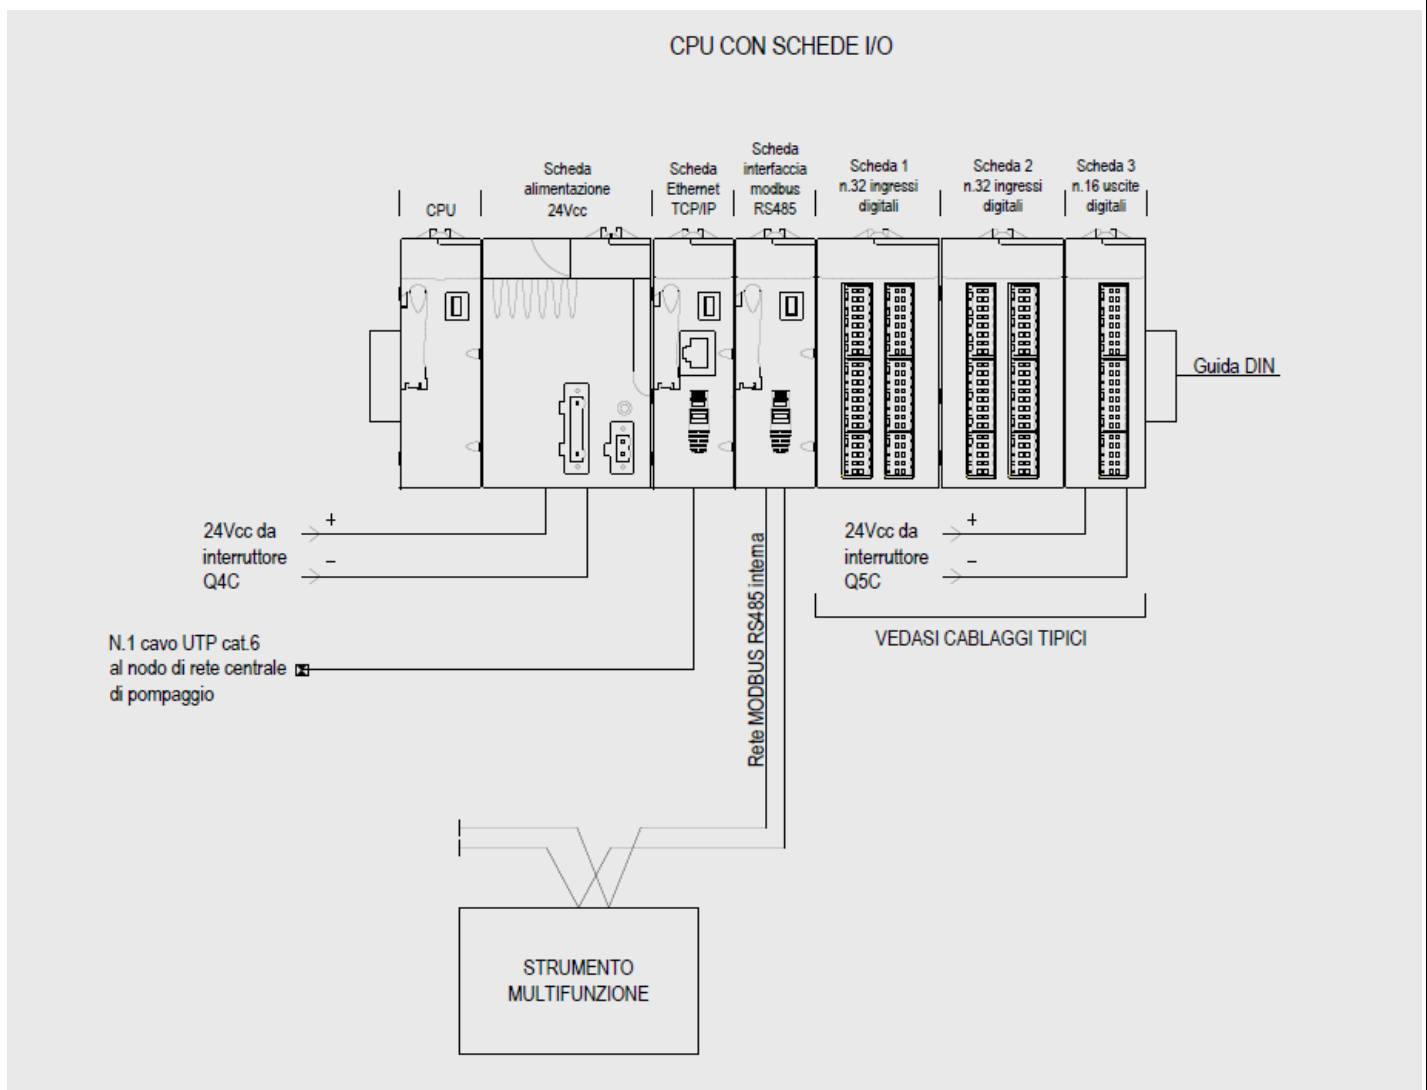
CPU CON SCHEDE I/O

CPU

Scheda alimentazione 24Vcc

Scheda Ethernet TCP/IP

Scheda interfaccia modbus RS485

Scheda 1 n.32 ingressi digitali

Scheda 2 n.32 ingressi digitali

Scheda 3 n.16 uscite digitali

Guida DIN

24Vcc da interruttore Q4C

+

-

N.1 cavo UTP cat.6 al nodo di rete centrale di pompaggio

Rete MODBUS RS485 interna

24Vcc da interruttore Q5C

+

-

VEDASI CABLAGGI TIPICI

STRUMENTO MULTIFUNZIONE